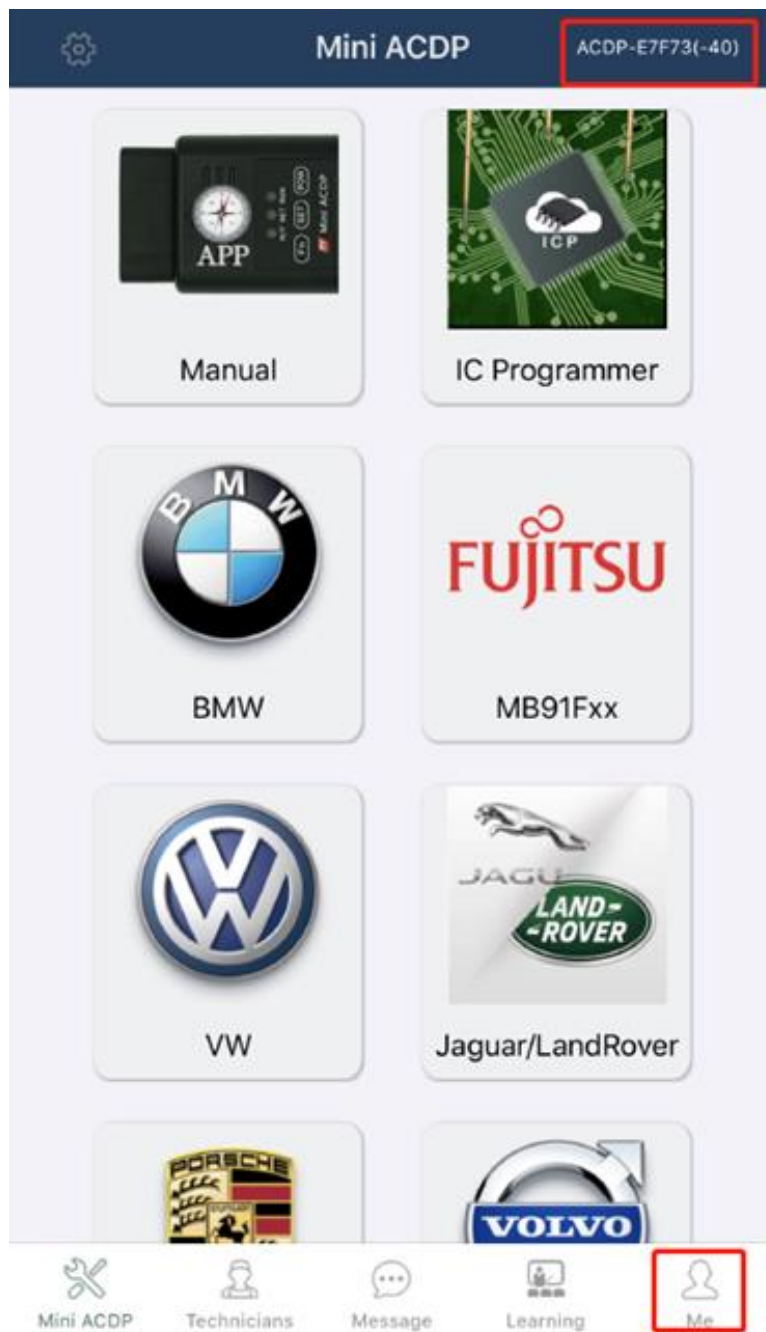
Mini ACDP

ACDP-E7F73(-40)

APP

Mini ACDP

Manual

ICP

IC Programmer

BMW

BMW

FUJITSU

MB91Fxx

VW

JAGU

LAND-ROVER

Jaguar/LandRover

PORSCHE

VOLVO

Mini ACDP

Technicians

Message

Learning

Me